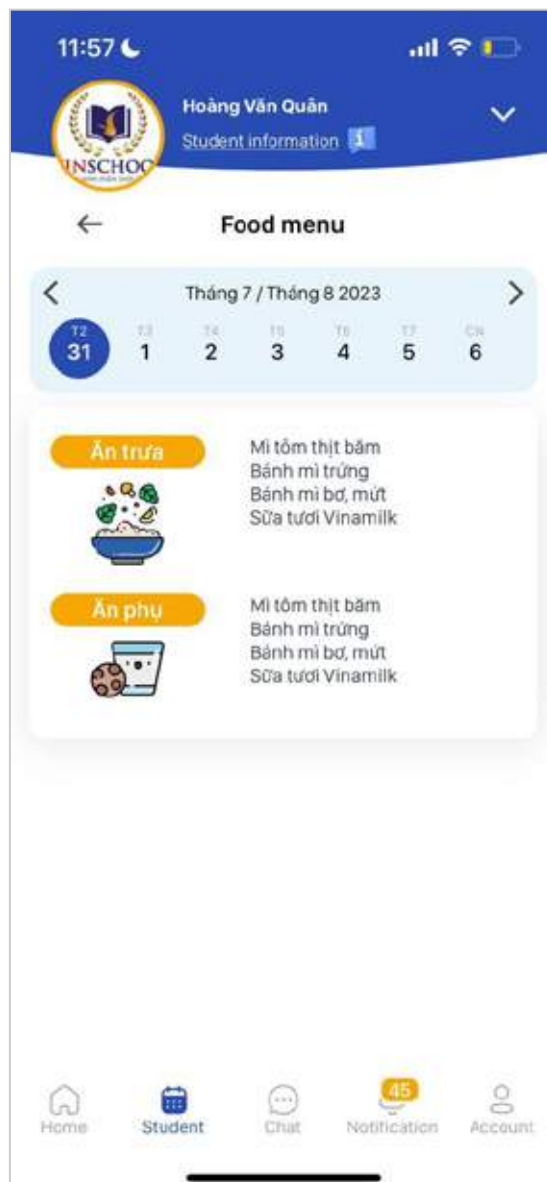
11:57

INSCHOO

Hoàng Văn Quân
Student information

Food menu

Tháng 7 / Tháng 8 2023

T2 31 T3 1 T4 2 T5 3 T6 4 T7 5 CN 6

Ăn trưa
Mì tôm thịt băm
Bánh mì trứng
Bánh mì bơ, mứt
Sữa tươi Vinamilk

Ăn phụ
Mì tôm thịt băm
Bánh mì trứng
Bánh mì bơ, mứt
Sữa tươi Vinamilk

Home Student Chat 45 Notification Account